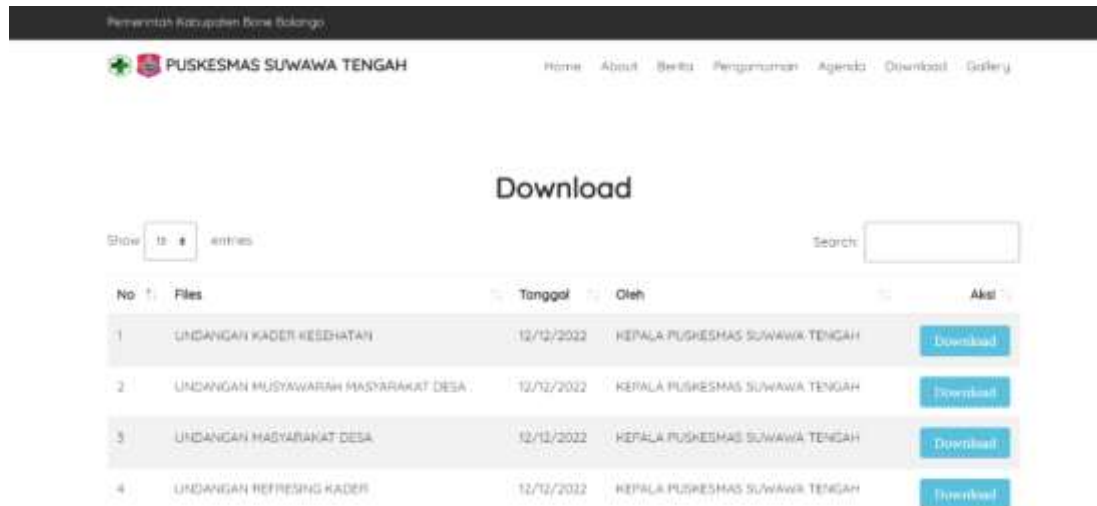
Pemerintah Kabupaten Bone Bolango

PUSKESMAS SUWAWA TENGAH

Home About Berita Pengumuman Agenda Download Gallery

Download

Show 10 entries

Search:

| No | Files | Tanggal | Oleh | Aksi |
|---|---|---|---|---|
| 1 | UNDANGAN KADER KESEHATAN | 12/12/2022 | KEPALA PUSKESMAS SUWAWA TENGAH | Download |
| 2 | UNDANGAN MUSYAWARAH MASYARAKAT DESA | 12/12/2022 | KEPALA PUSKESMAS SUWAWA TENGAH | Download |
| 3 | UNDANGAN MASYARAKAT DESA | 12/12/2022 | KEPALA PUSKESMAS SUWAWA TENGAH | Download |
| 4 | UNDANGAN REFRESING KADER | 12/12/2022 | KEPALA PUSKESMAS SUWAWA TENGAH | Download |